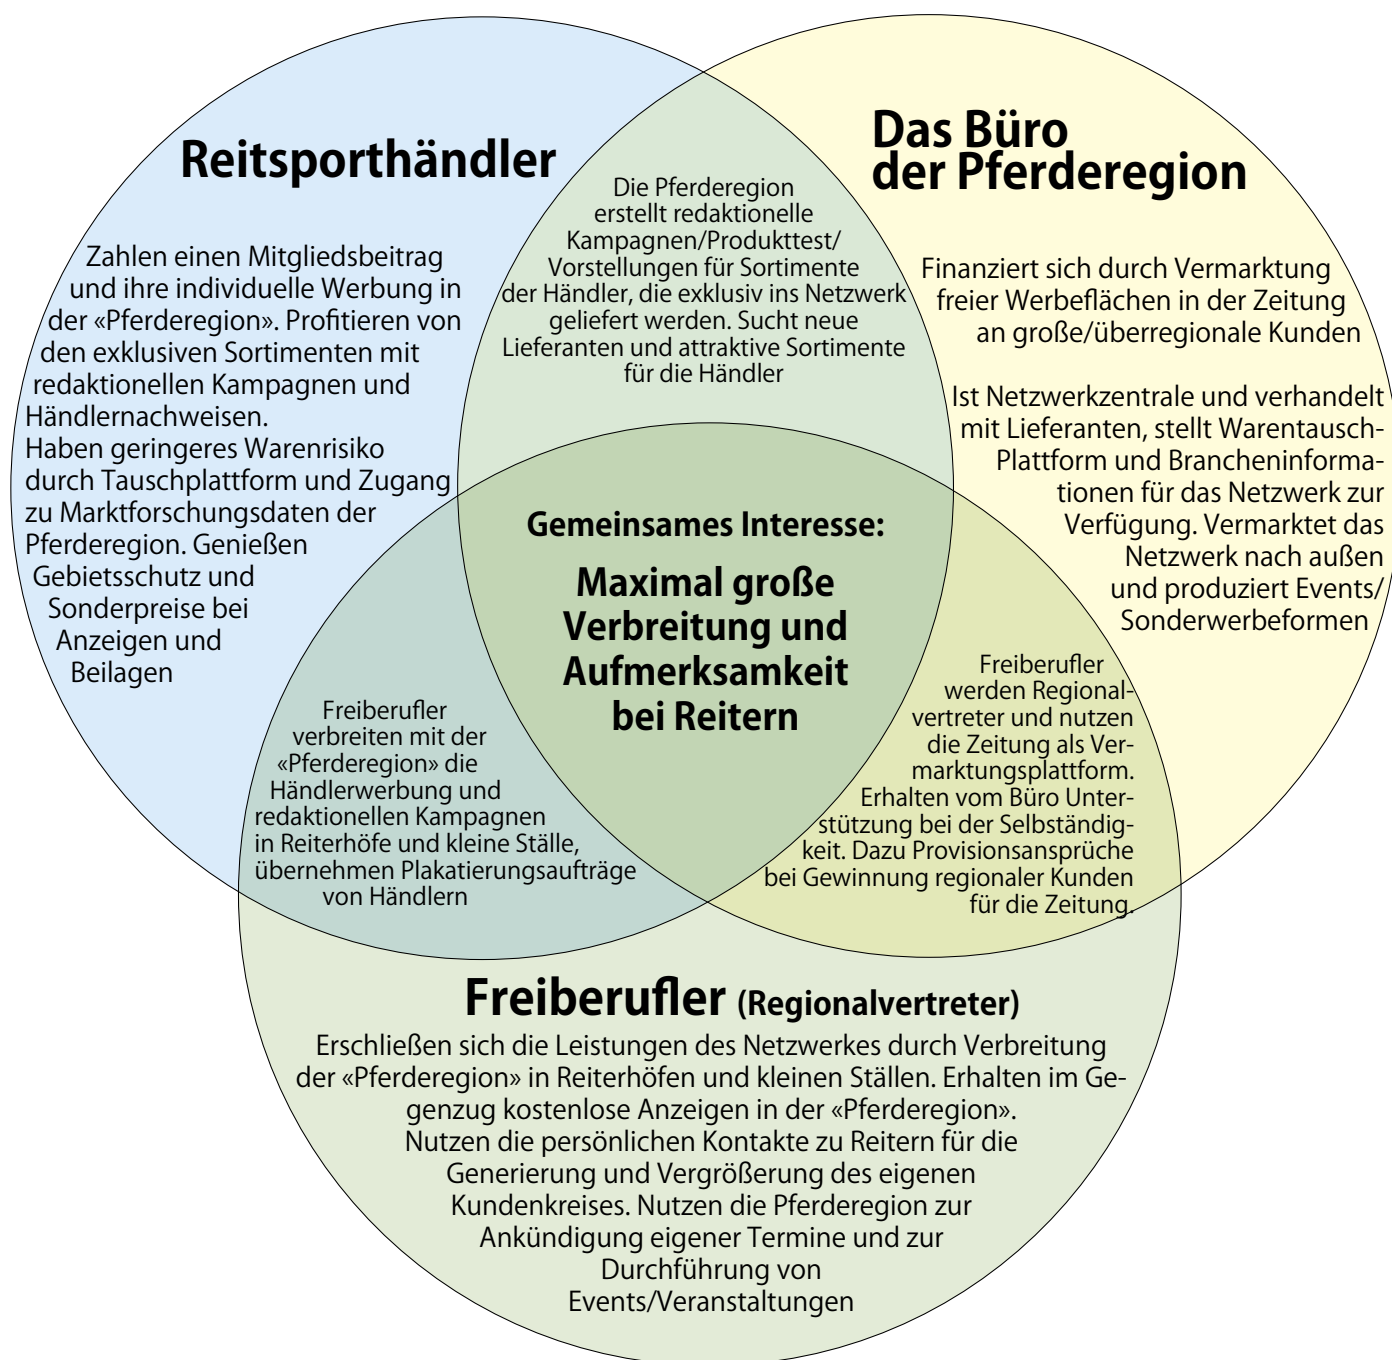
Reitsporthändler

Zahlen einen Mitgliedsbeitrag und ihre individuelle Werbung in der «Pferderegion». Profitieren von den exklusiven Sortimenten mit redaktionellen Kampagnen und Händlernachweisen.
Haben geringeres Warenrisiko durch Tauschplattform und Zugang zu Marktforschungsdaten der Pferderegion. Genießen Gebietsschutz und Sonderpreise bei Anzeigen und Beilagen

Die Pferderegion erstellt redaktionelle Kampagnen/Produkttest/ Vorstellungen für Sortimente der Händler, die exklusiv ins Netzwerk geliefert werden. Sucht neue Lieferanten und attraktive Sortimente für die Händler

Das Büro der Pferderegion

Finanziert sich durch Vermarktung freier Werbeflächen in der Zeitung an große/überregionale Kunden

Ist Netzwerkzentrale und verhandelt mit Lieferanten, stellt Warentausch-Plattform und Brancheninformationen für das Netzwerk zur Verfügung. Vermarktet das Netzwerk nach außen und produziert Events/ Sonderwerbeformen

Gemeinsames Interesse:

Maximal große Verbreitung und Aufmerksamkeit bei Reitern

Freiberufler verbreiten mit der «Pferderegion» die Händlerwerbung und redaktionellen Kampagnen in Reiterhöfe und kleine Ställe, übernehmen Plakatierungsaufträge von Händlern

Freiberufler werden Regionalvertreter und nutzen die Zeitung als Vermarktungsplattform. Erhalten vom Büro Unterstützung bei der Selbständigkeit. Dazu Provisionsansprüche bei Gewinnung regionaler Kunden für die Zeitung.

Freiberufler (Regionalvertreter)

Erschließen sich die Leistungen des Netzwerkes durch Verbreitung der «Pferderegion» in Reiterhöfen und kleinen Ställen. Erhalten im Gegenzug kostenlose Anzeigen in der «Pferderegion».
Nutzen die persönlichen Kontakte zu Reitern für die Generierung und Vergrößerung des eigenen Kundenkreises. Nutzen die Pferderegion zur Ankündigung eigener Termine und zur Durchführung von Events/Veranstaltungen